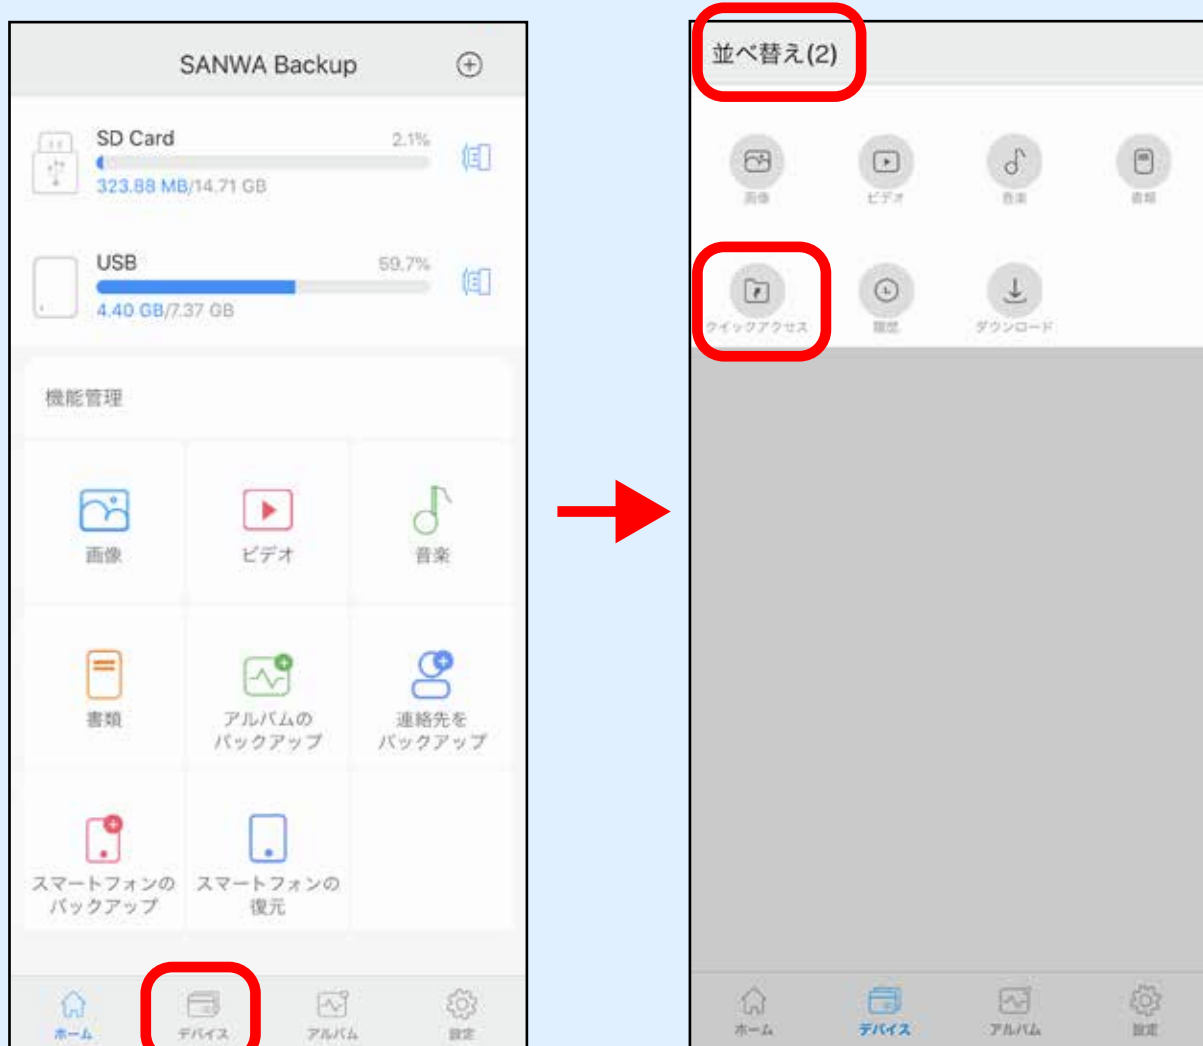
SANWA Backup

SD Card 2.1%
323.88 MB/14.71 GB

USB 59.7%
4.40 GB/7.37 GB

機能管理

画像
ビデオ
音楽
書類
アルバムのバックアップ
連絡先をバックアップ
スマートフォンのバックアップ
スマートフォンの復元

ホーム
デバイス
アルバム
設定

並べ替え(2)

画像
ビデオ
音楽
書類
クイックアクセス
履歴
ダウンロード

ホーム
デバイス
アルバム
設定